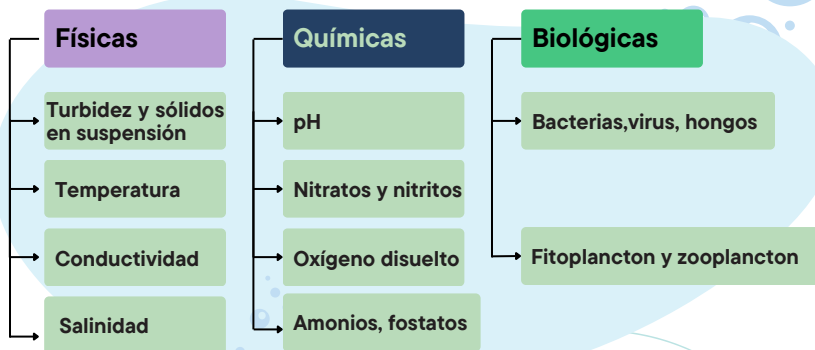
Físicas

Turbidez y sólidos en suspensión

Temperatura

Conductividad

Salinidad

Químicas

pH

Nitratos y nitritos

Oxígeno disuelto

Amonios, fostatos

Biológicas

Bacterias,virus, hongos

Fitoplancton y zooplancton